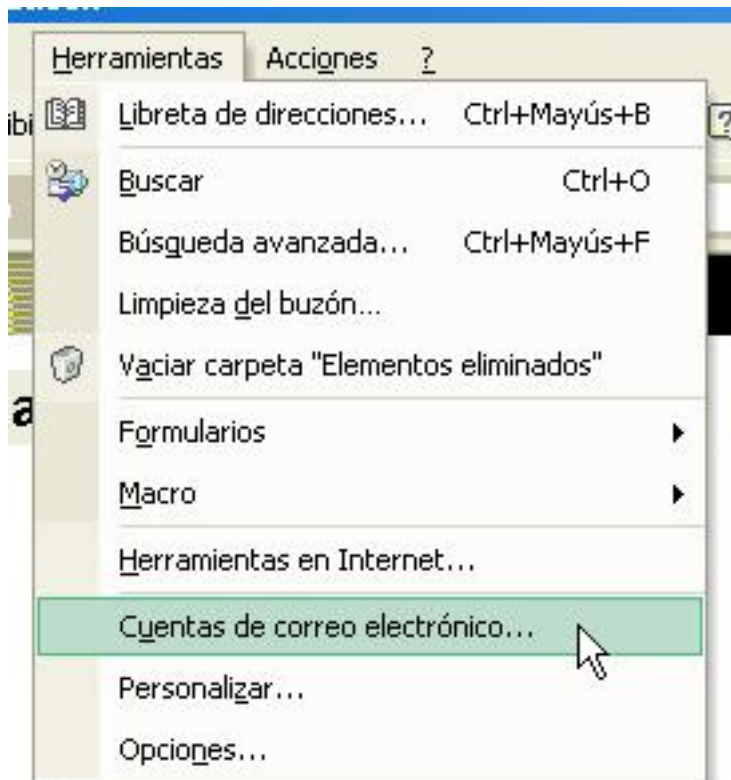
Herramientas Acciones ?

ibi

Libreta de direcciones... Ctrl+Mayús+B

Buscar Ctrl+O

Búsqueda avanzada... Ctrl+Mayús+F

Limpieza del buzón...

Vaciar carpeta "Elementos eliminados"

a

Formularios

Macro

Herramientas en Internet...

Cuentas de correo electrónico...

Personalizar...

Opciones...